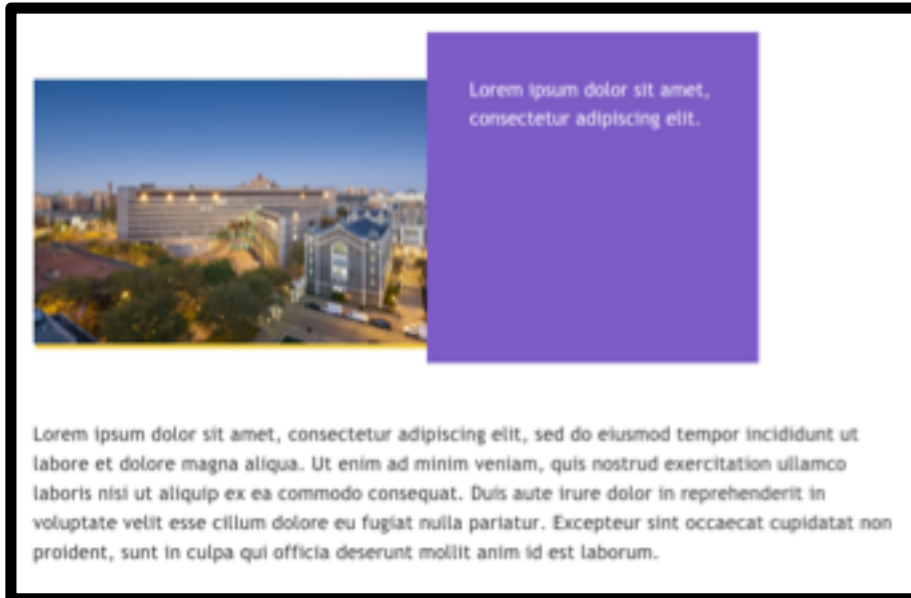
Lorem ipsum dolor sit amet, consectetur adipiscing elit.

Lorem ipsum dolor sit amet, consectetur adipiscing elit, sed do eiusmod tempor incididunt ut labore et dolore magna aliqua. Ut enim ad minim veniam, quis nostrud exercitation ullamco laboris nisi ut aliquip ex ea commodo consequat. Duis aute irure dolor in reprehenderit in voluptate velit esse cillum dolore eu fugiat nulla pariatur. Excepteur sint occaecat cupidatat non proident, sunt in culpa qui officia deserunt mollit anim id est laborum.